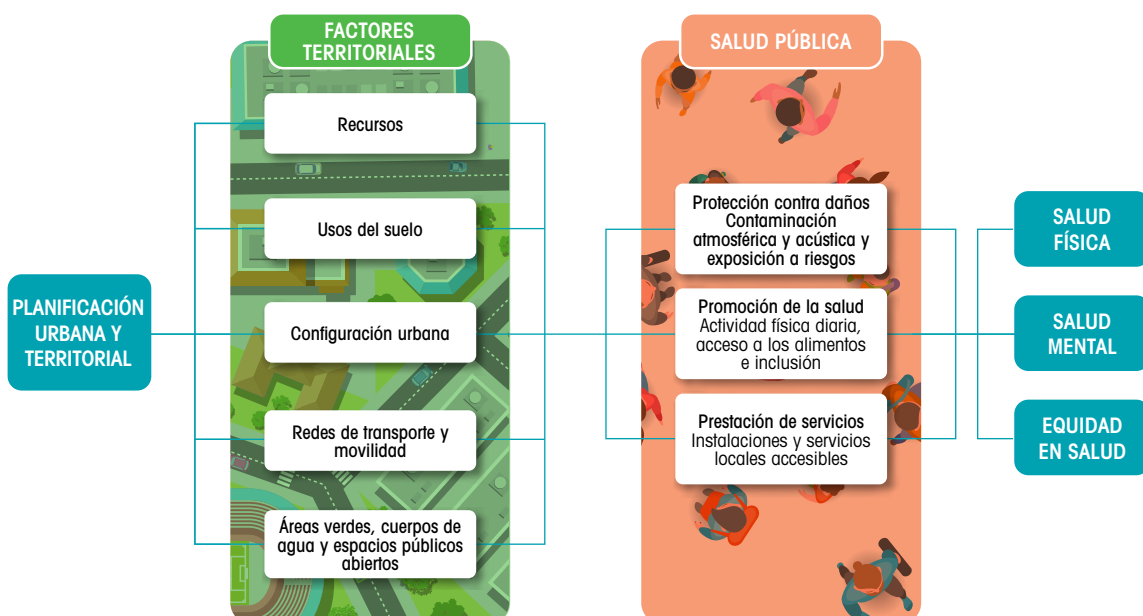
PLANIFICACIÓN URBANA Y TERRITORIAL

FACTORES TERRITORIALES

Recursos

Usos del suelo

Configuración urbana

Redes de transporte y movilidad

Áreas verdes, cuerpos de agua y espacios públicos abiertos

SALUD PÚBLICA

Protección contra daños
Contaminación atmosférica y acústica y exposición a riesgos

Promoción de la salud
Actividad física diaria, acceso a los alimentos e inclusión

Prestación de servicios
Instalaciones y servicios locales accesibles

SALUD FÍSICA

SALUD MENTAL

EQUIDAD EN SALUD